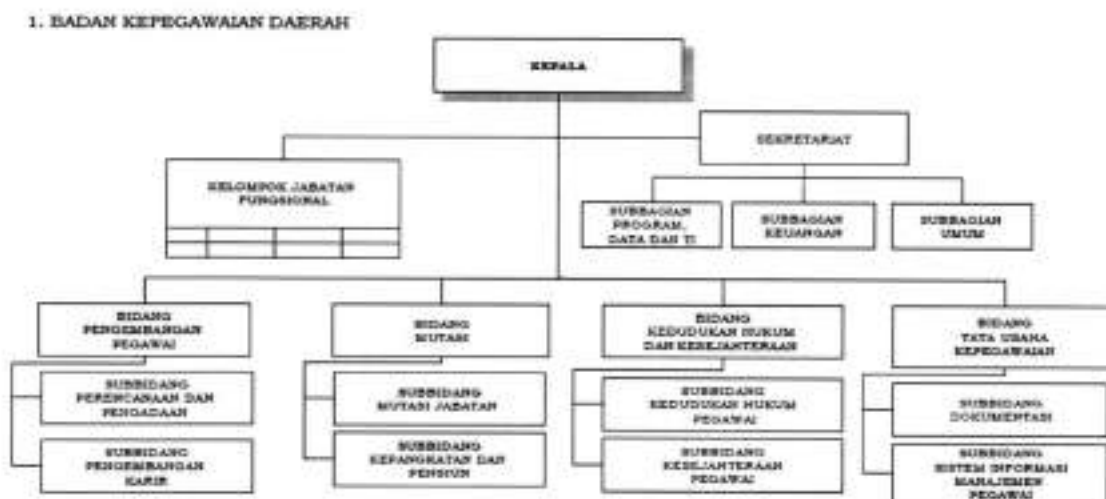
1. BADAN KEPEGAWAIAN DAERAH

KEPALA

SEKRETARIAT

KELOMPOK JABATAN FUNGSIONAL

SUBBAGIAN PROGRAM, DATA DAN TI

SUBBAGIAN KEUANGAN

SUBBAGIAN UMUM

BIDANG PENGEMBANGAN PEGAWAI

SUBBIDANG PERENCANAAN DAN PENGADAAN

SUBBIDANG PENGEMBANGAN KARIR

BIDANG MUTASI

SUBBIDANG MUTASI JABATAN

SUBBIDANG KEPANGKATAN DAN PENSIUN

BIDANG KEDUDUKAN HUKUM DAN KESEJAHTERAAN

SUBBIDANG KEDUDUKAN HUKUM PEGAWAI

SUBBIDANG KESEJAHTERAAN PEGAWAI

BIDANG TATA USAHA KEPEGAWAIAN

SUBBIDANG DOKUMENTASI

SUBBIDANG SISTEM INFORMASI MANAJEMEN PEGAWAI